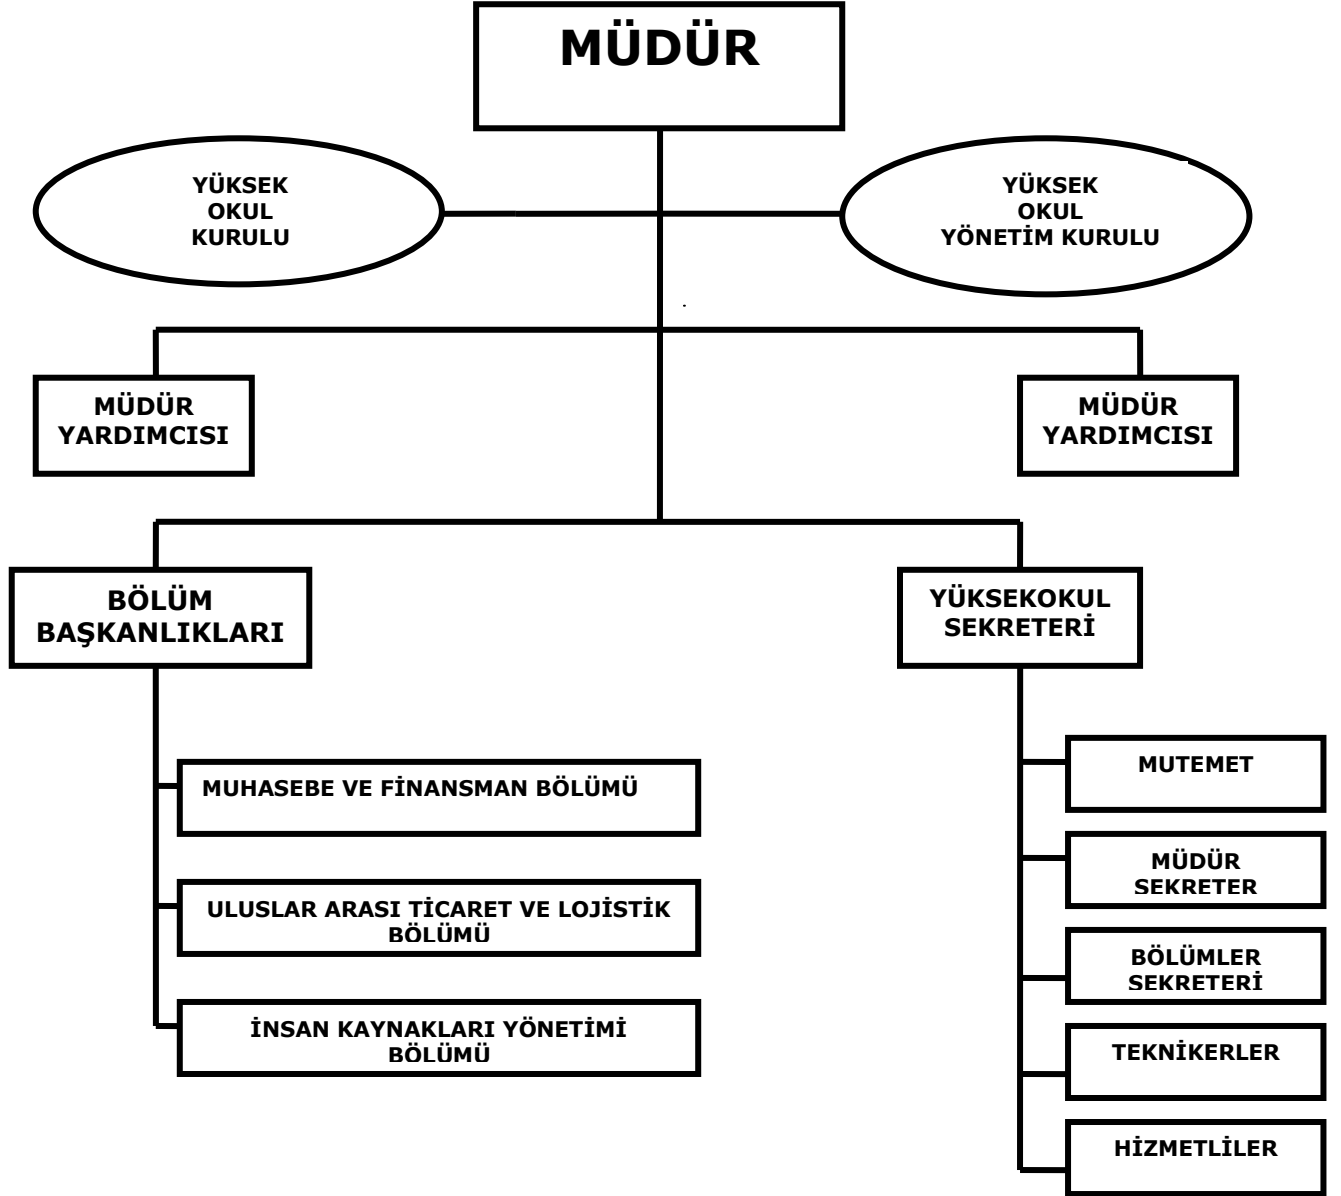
MÜDÜR

YÜKSEK OKUL KURULU

YÜKSEK OKUL YÖNETİM KURULU

MÜDÜR YARDIMCISI

MÜDÜR YARDIMCISI

BÖLÜM BAŞKANLIKLARI

YÜKSEKOKUL SEKRETERİ

MUHASEBE VE FİNANSMAN BÖLÜMÜ

ULUSLAR ARASI TİCARET VE LOJİSTİK BÖLÜMÜ

İNSAN KAYNAKLARI YÖNETİMİ BÖLÜMÜ

MUTEMET

MÜDÜR SEKRETER

BÖLÜMLER SEKRETERİ

TEKNİKERLER

HİZMETLİLER